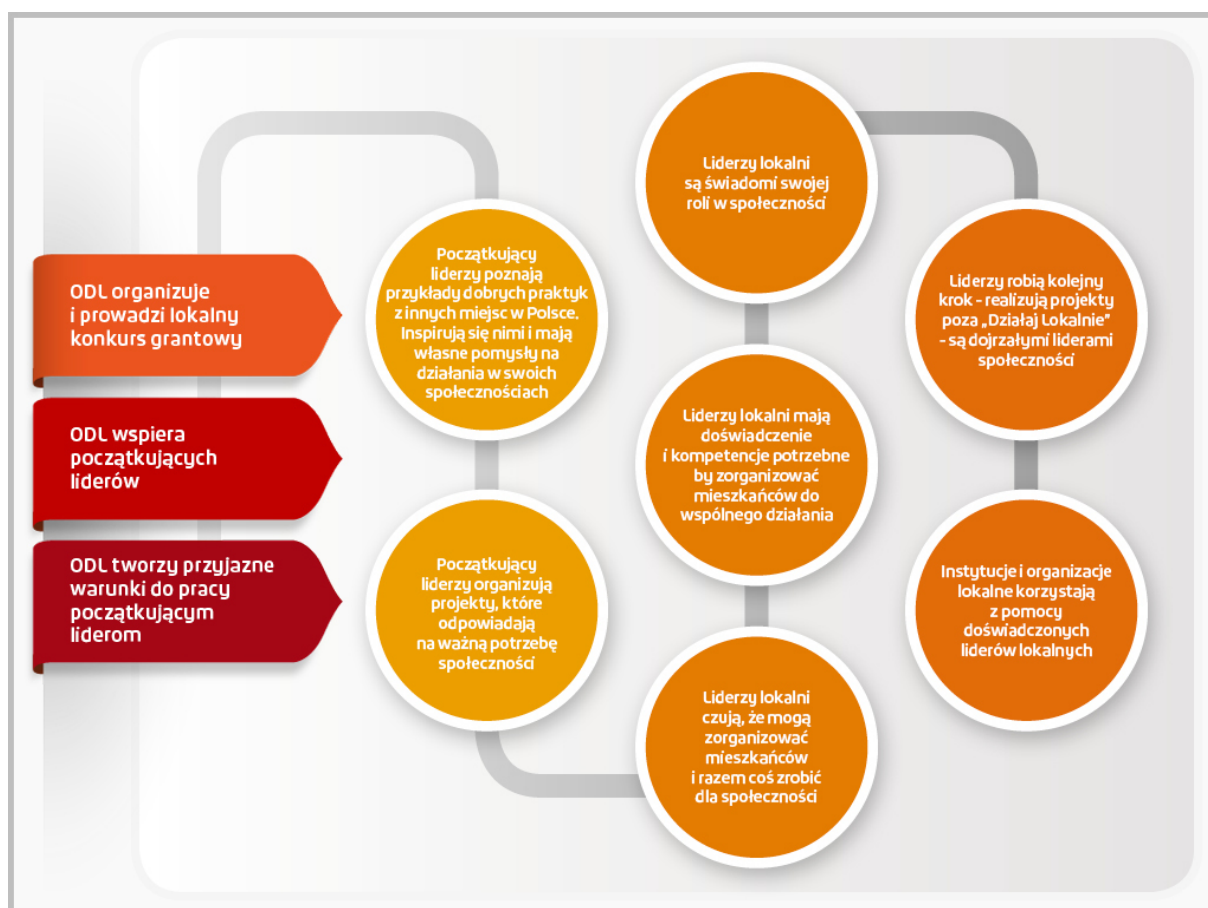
ODL organizuje i prowadzi lokalny konkurs grantowy

ODL wspiera początkujących liderów

ODL tworzy przyjazne warunki do pracy początkującym liderom

Początkujący liderzy poznają przykłady dobrych praktyk z innych miejsc w Polsce. Inspirują się nimi i mają własne pomysły na działania w swoich społecznościach

Początkujący liderzy organizują projekty, które odpowiadają na ważną potrzebę społeczności

Liderzy lokalni są świadomi swojej roli w społeczności

Liderzy lokalni mają doświadczenie i kompetencje potrzebne by zorganizować mieszkańców do wspólnego działania

Liderzy lokalni czują, że mogą zorganizować mieszkańców i razem coś zrobić dla społeczności

Liderzy robią kolejny krok - realizują projekty poza „Działaj Lokalnie" - są dojrzałymi liderami społeczności

Instytucje i organizacje lokalne korzystają z pomocy doświadczonych liderów lokalnych